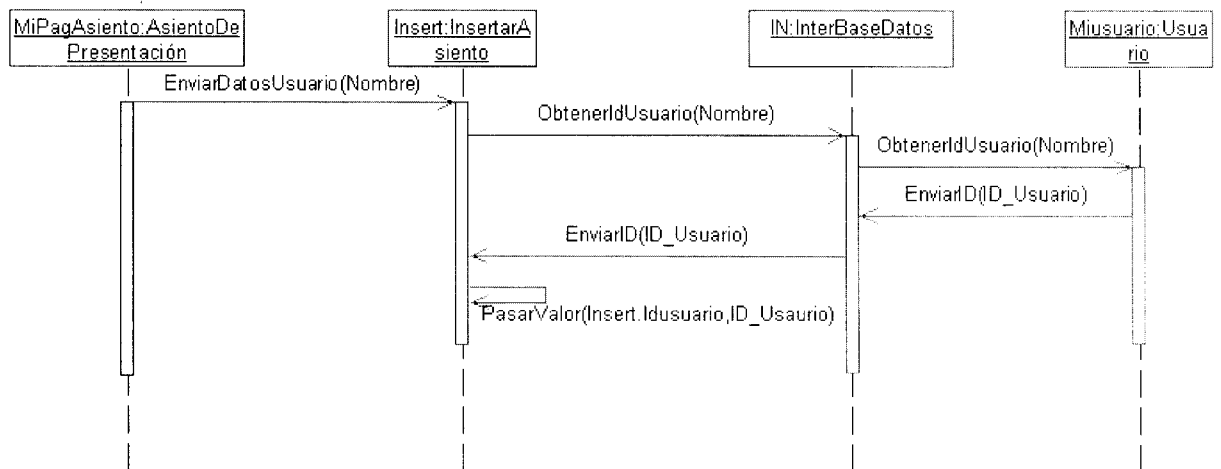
MiPagAsiento:AsientoDePresentación

Insert:InsertarAsiento

IN:InterBaseDatos

Miusuario:Usuario

EnviarDatosUsuario(Nombre)

ObtenerIdUsuario(Nombre)

ObtenerIdUsuario(Nombre)

EnviarID(ID_Usuario)

EnviarID(ID_Usuario)

PasarValor(Insert.Idusuario,ID_Usaurio)